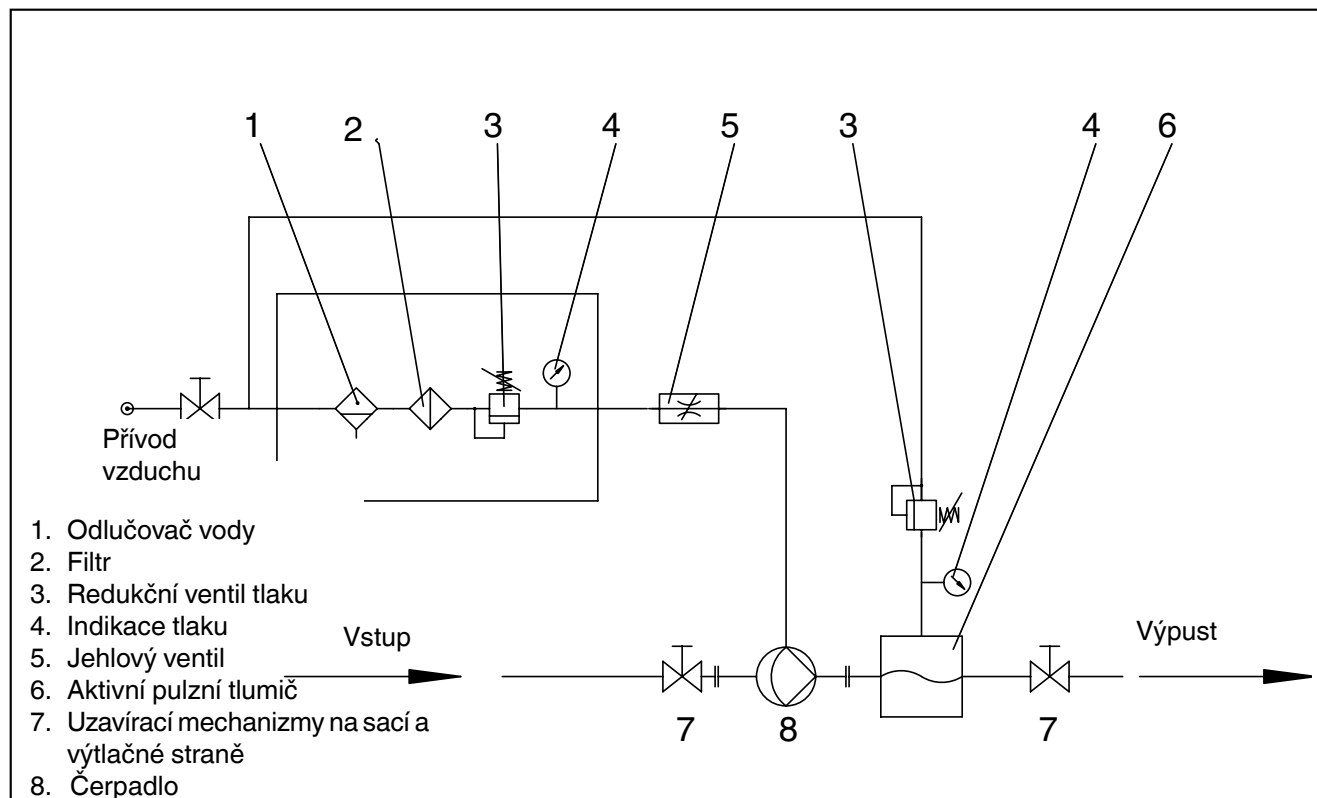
1 2 3 4 5 3 4 6

Přívod vzduchu

1. Odlučovač vody
2. Filtr
3. Redukční ventil tlaku
4. Indikace tlaku
5. Jehlový ventil
6. Aktivní pulzní tlumič
7. Uzavírací mechanizmy na sací a výtlačné straně
8. Čerpadlo

Vstup

Výpust

7 8 7